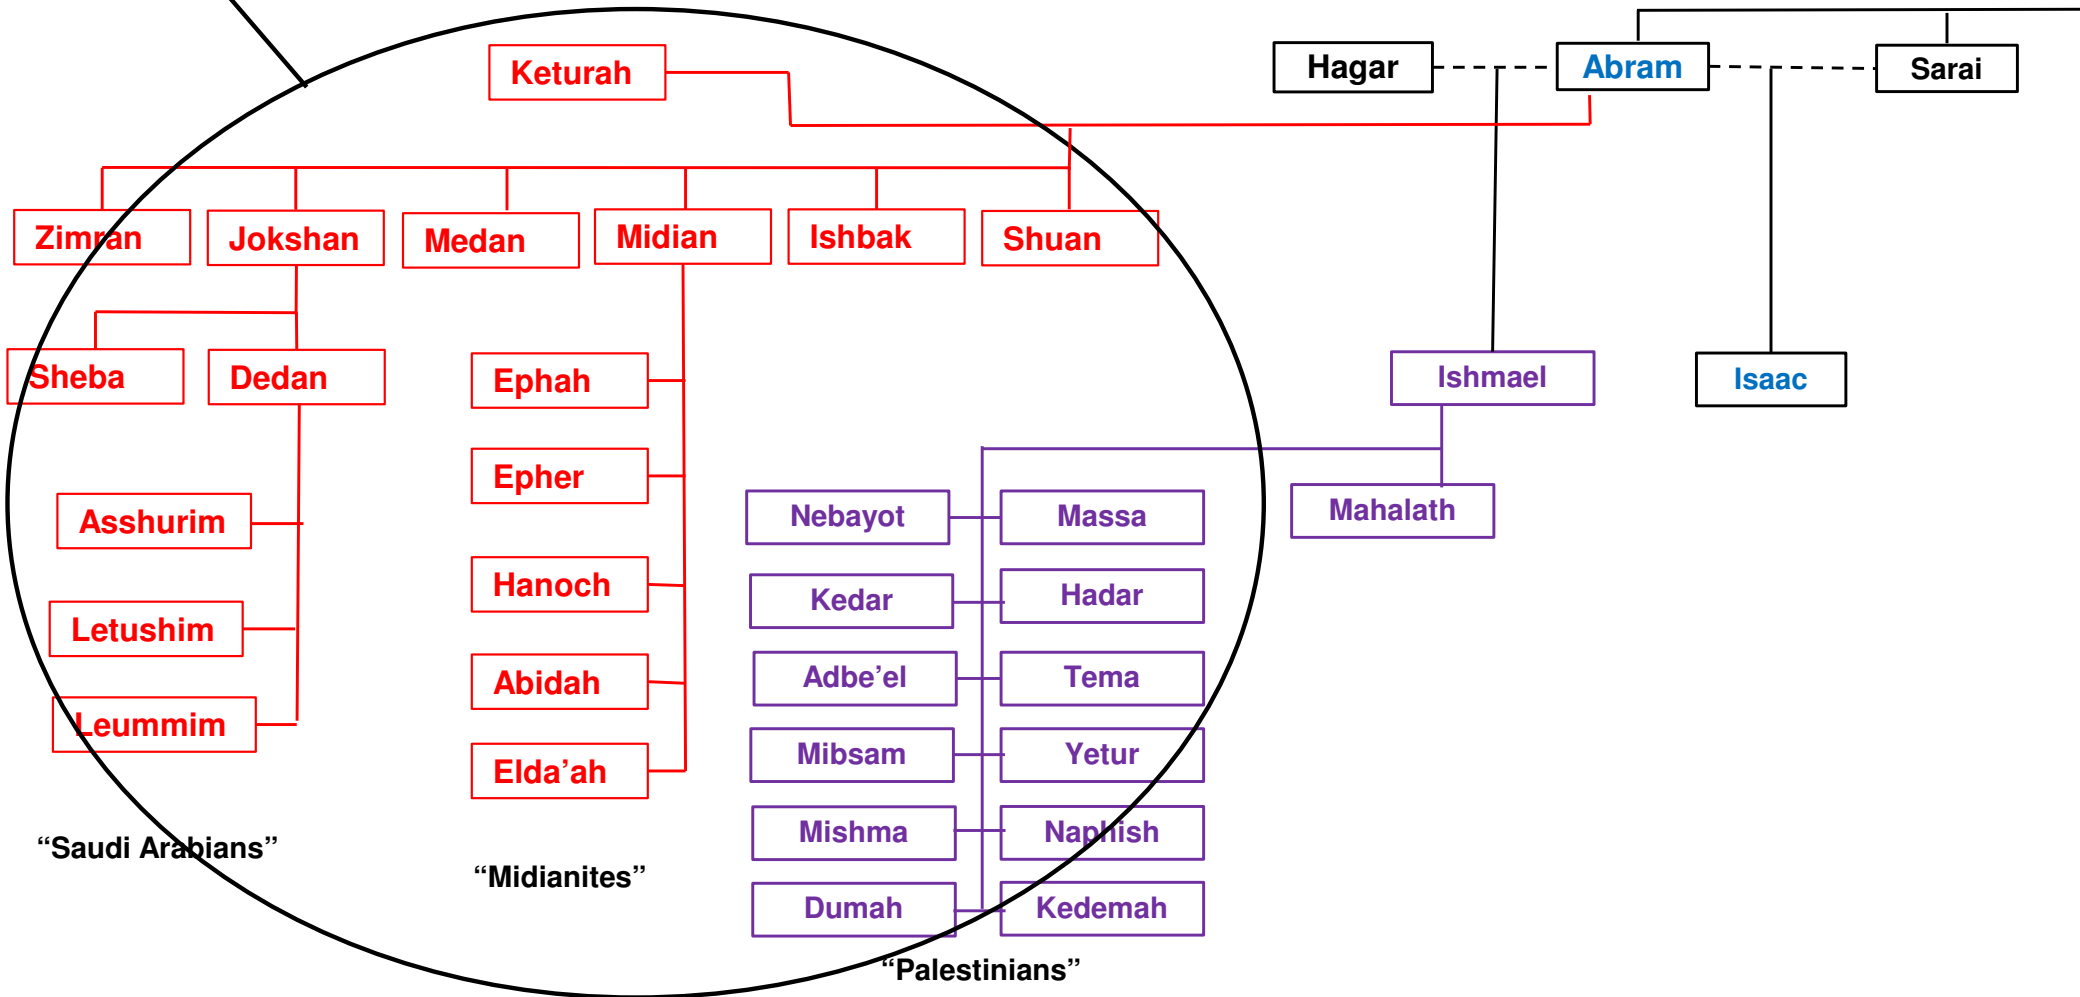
Keturah

Hagar

Abram

Sarai

Zimran

Jokshan

Medan

Midian

Ishbak

Shuan

Sheba

Dedan

Ephah

Ishmael

Isaac

Epher

Mahalath

Asshurim

Nebayot

Massa

Kedar

Hadar

Hanoch

Letushim

Abidah

Adbe'el

Tema

Leummim

Mibsam

Yetur

Elda'ah

Mishma

Naphish

"Saudi Arabians"

"Midianites"

Dumah

Kedemah

"Palestinians"